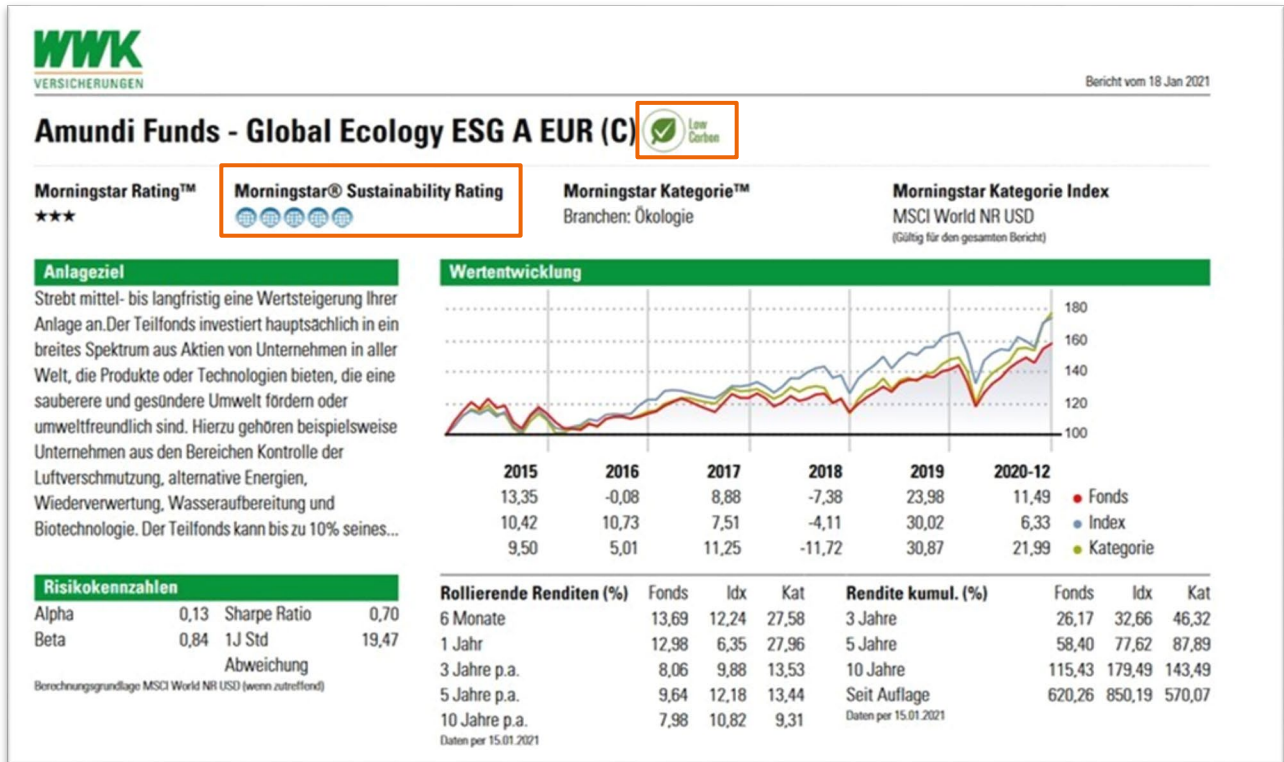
WWK
VERSICHERUNGEN

Bericht vom 18 Jan 2021

Amundi Funds - Global Ecology ESG A EUR (C)

Low Carbon

Morningstar Rating™
★★★

Morningstar® Sustainability Rating

Morningstar Kategorie™
Branchen: Ökologie

Morningstar Kategorie Index
MSCI World NR USD
(Gültig für den gesamten Bericht)

Anlageziel
Strebt mittel- bis langfristig eine Wertsteigerung Ihrer Anlage an.Der Teilfonds investiert hauptsächlich in ein breites Spektrum aus Aktien von Unternehmen in aller Welt, die Produkte oder Technologien bieten, die eine sauberere und gesündere Umwelt fördern oder umweltfreundlich sind. Hierzu gehören beispielsweise Unternehmen aus den Bereichen Kontrolle der Luftverschmutzung, alternative Energien, Wiederverwertung, Wasseraufbereitung und Biotechnologie. Der Teilfonds kann bis zu 10% seines...

Wertentwicklung

180
160
140
120
100

| 2015 | 2016 | 2017 | 2018 | 2019 | 2020-12 | |
|---|---|---|---|---|---|---|
| 13,35 | -0,08 | 8,88 | -7,38 | 23,98 | 11,49 | Fonds |
| 10,42 | 10,73 | 7,51 | -4,11 | 30,02 | 6,33 | Index |
| 9,50 | 5,01 | 11,25 | -11,72 | 30,87 | 21,99 | Kategorie |

Risikokennzahlen

| | | | |
|---|---|---|---|
| Alpha | 0,13 | Sharpe Ratio | 0,70 |
| Beta | 0,84 | 1J Std Abweichung | 19,47 |

Berechnungsgrundlage MSCI World NR USD (wenn zutreffend)

| Rollierende Renditen (%) | Fonds | Idx | Kat |
|---|---|---|---|
| 6 Monate | 13,69 | 12,24 | 27,58 |
| 1 Jahr | 12,98 | 6,35 | 27,96 |
| 3 Jahre p.a. | 8,06 | 9,88 | 13,53 |
| 5 Jahre p.a. | 9,64 | 12,18 | 13,44 |
| 10 Jahre p.a. | 7,98 | 10,82 | 9,31 |

Daten per 15.01.2021

| Rendite kumul. (%) | Fonds | Idx | Kat |
|---|---|---|---|
| 3 Jahre | 26,17 | 32,66 | 46,32 |
| 5 Jahre | 58,40 | 77,62 | 87,89 |
| 10 Jahre | 115,43 | 179,49 | 143,49 |
| Seit Auflage | 620,26 | 850,19 | 570,07 |

Daten per 15.01.2021